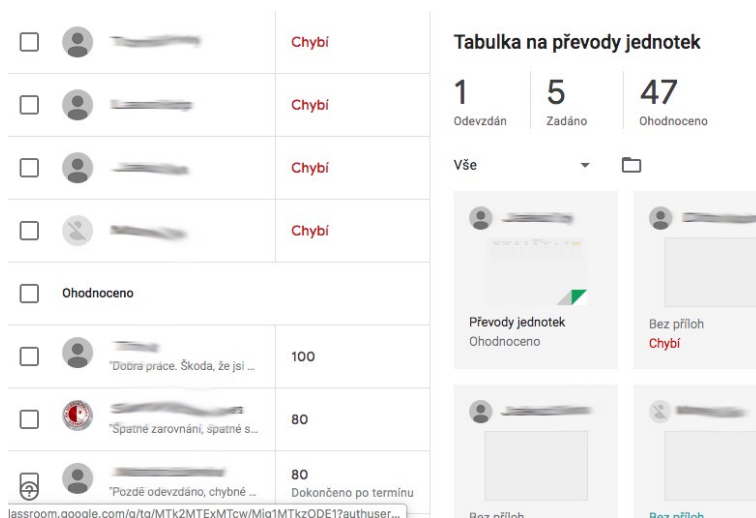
Chybí
Chybí
Chybí
Chybí
Ohodnoceno
"Dobrá práce. Škoda, že jsi ...
100
"Špatné zarovnání, špatné s...
80
"Pozdě odevzdáno, chybné ...
80
Dokončeno po termínu
lassroom.google.com/g/tg/MTk2MTExMTcw/Mjg1MTkzODE1?authuser...

Tabulka na převody jednotek
1
Odevzdán
5
Zadáno
47
Ohodnoceno
Vše

Převody jednotek
Ohodnoceno
Bez příloh
Chybí
Bez příloh
Bez příloh